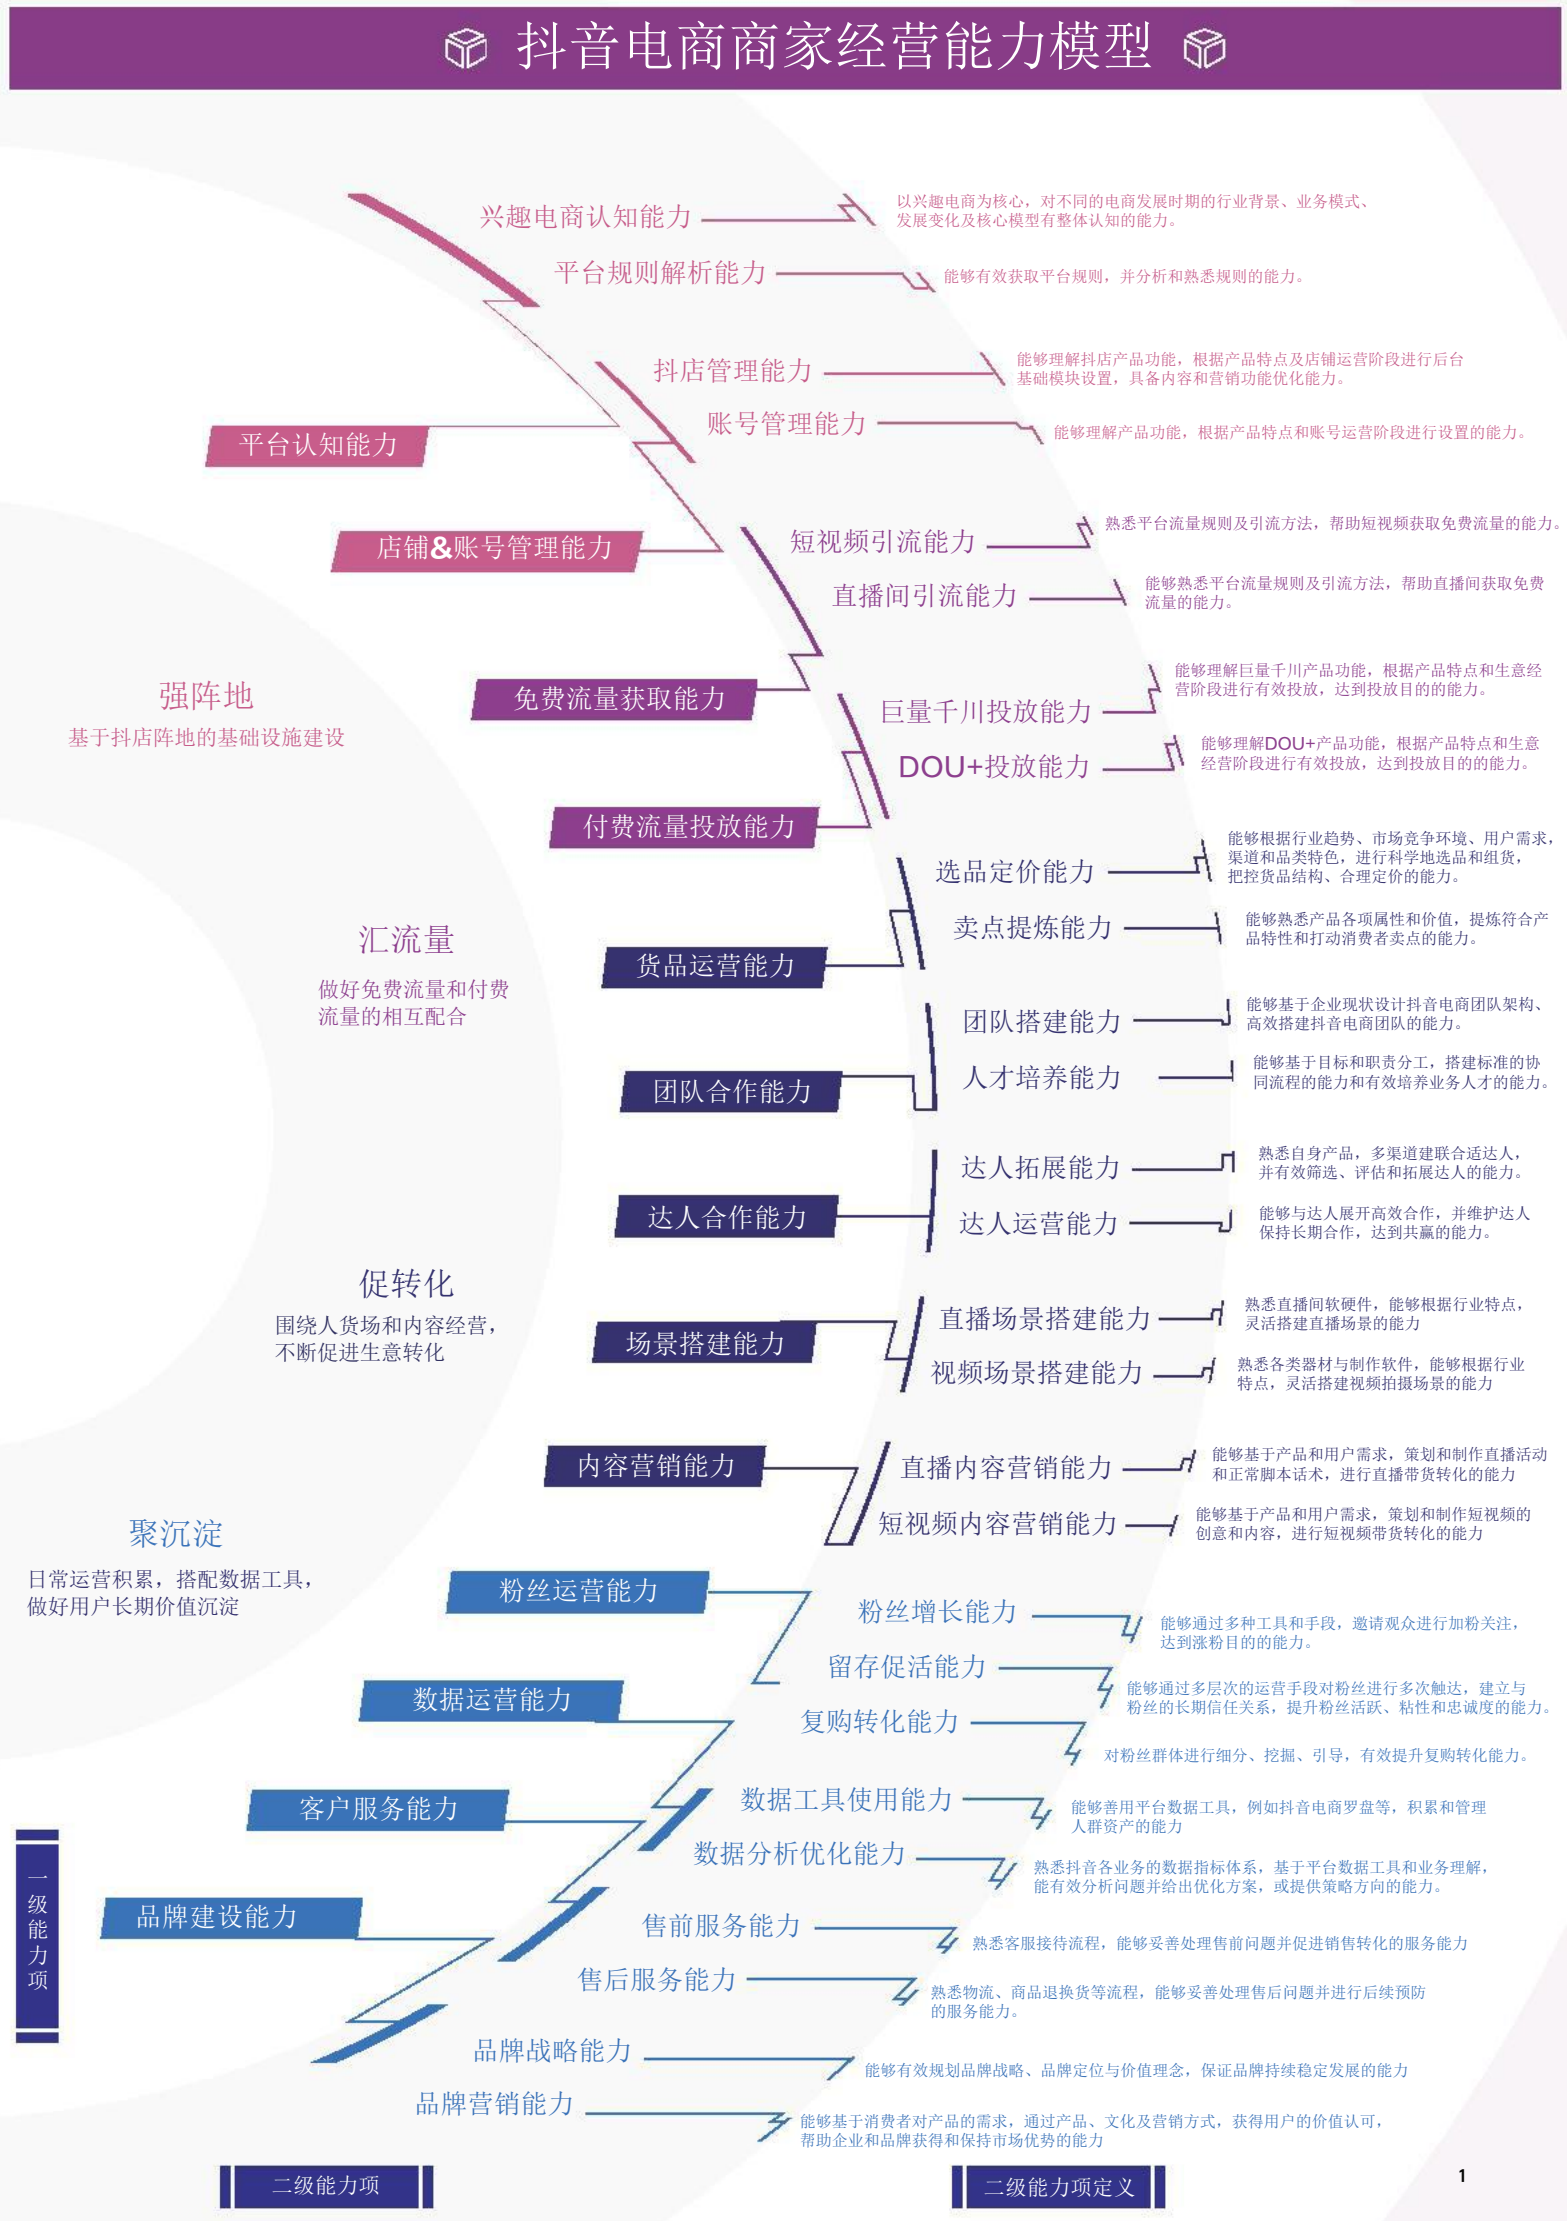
抖音电商商家经营能力模型

兴趣电商认知能力
以兴趣电商为核心，对不同的电商发展时期的行业背景、业务模式、发展变化及核心模型有整体认知的能力。

平台规则解析能力
能够有效获取平台规则，并分析和熟悉规则的能力。

抖店管理能力
能够理解抖店产品功能，根据产品特点及店铺运营阶段进行后台基础模块设置，具备内容和营销功能优化能力。

账号管理能力
能够理解产品功能，根据产品特点和账号运营阶段进行设置的能力。

平台认知能力

店铺&账号管理能力

短视频引流能力
熟悉平台流量规则及引流方法，帮助短视频获取免费流量的能力。

直播间引流能力
能够熟悉平台流量规则及引流方法，帮助直播间获取免费流量的能力。

强阵地
基于抖店阵地的基础设施建设

免费流量获取能力

巨量千川投放能力
能够理解巨量千川产品功能，根据产品特点和生意经营阶段进行有效投放，达到投放目的的能力。

DOU+投放能力
能够理解DOU+产品功能，根据产品特点和生意经营阶段进行有效投放，达到投放目的的能力。

付费流量投放能力

选品定价能力
能够根据行业趋势、市场竞争环境、用户需求，渠道和品类特色，进行科学地选品和组货，把控货品结构、合理定价的能力。

汇流量
做好免费流量和付费流量的相互配合

卖点提炼能力
能够熟悉产品各项属性和价值，提炼符合产品特性和打动消费者卖点的能力。

货品运营能力

团队搭建能力
能够基于企业现状设计抖音电商团队架构、高效搭建抖音电商团队的能力。

人才培养能力
能够基于目标和职责分工，搭建标准的协同流程的能力和有效培养业务人才的能力。

团队合作能力

达人拓展能力
熟悉自身产品，多渠道建联合适达人，并有效筛选、评估和拓展达人的能力。

达人合作能力

达人运营能力
能够与达人展开高效合作，并维护达人保持长期合作，达到共赢的能力。

促转化
围绕人货场和内容经营，不断促进生意转化

直播场景搭建能力
熟悉直播间软硬件，能够根据行业特点，灵活搭建直播场景的能力

场景搭建能力

视频场景搭建能力
熟悉各类器材与制作软件，能够根据行业特点，灵活搭建视频拍摄场景的能力

内容营销能力

直播内容营销能力
能够基于产品和用户需求，策划和制作直播活动和正常脚本话术，进行直播带货转化的能力

短视频内容营销能力
能够基于产品和用户需求，策划和制作短视频的创意和内容，进行短视频带货转化的能力

聚沉淀
日常运营积累，搭配数据工具，做好用户长期价值沉淀

粉丝运营能力

粉丝增长能力
能够通过多种工具和手段，邀请观众进行加粉关注，达到涨粉目的的能力。

留存促活能力
能够通过多层次的运营手段对粉丝进行多次触达，建立与粉丝的长期信任关系，提升粉丝活跃、粘性和忠诚度的能力。

数据运营能力

复购转化能力
对粉丝群体进行细分、挖掘、引导，有效提升复购转化能力。

数据工具使用能力
能够善用平台数据工具，例如抖音电商罗盘等，积累和管理人群资产的能力

客户服务能力

数据分析优化能力
熟悉抖音各业务的数据指标体系，基于平台数据工具和业务理解，能有效分析问题并给出优化方案，或提供策略方向的能力。

品牌建设能力

售前服务能力
熟悉客服接待流程，能够妥善处理售前问题并促进销售转化的服务能力

售后服务能力
熟悉物流、商品退换货等流程，能够妥善处理售后问题并进行后续预防的服务能力。

品牌战略能力
能够有效规划品牌战略、品牌定位与价值理念，保证品牌持续稳定发展的能力

品牌营销能力
能够基于消费者对产品的需求，通过产品、文化及营销方式，获得用户的价值认可，帮助企业和品牌获得和保持市场优势的能力

一级能力项

二级能力项

二级能力项定义

1